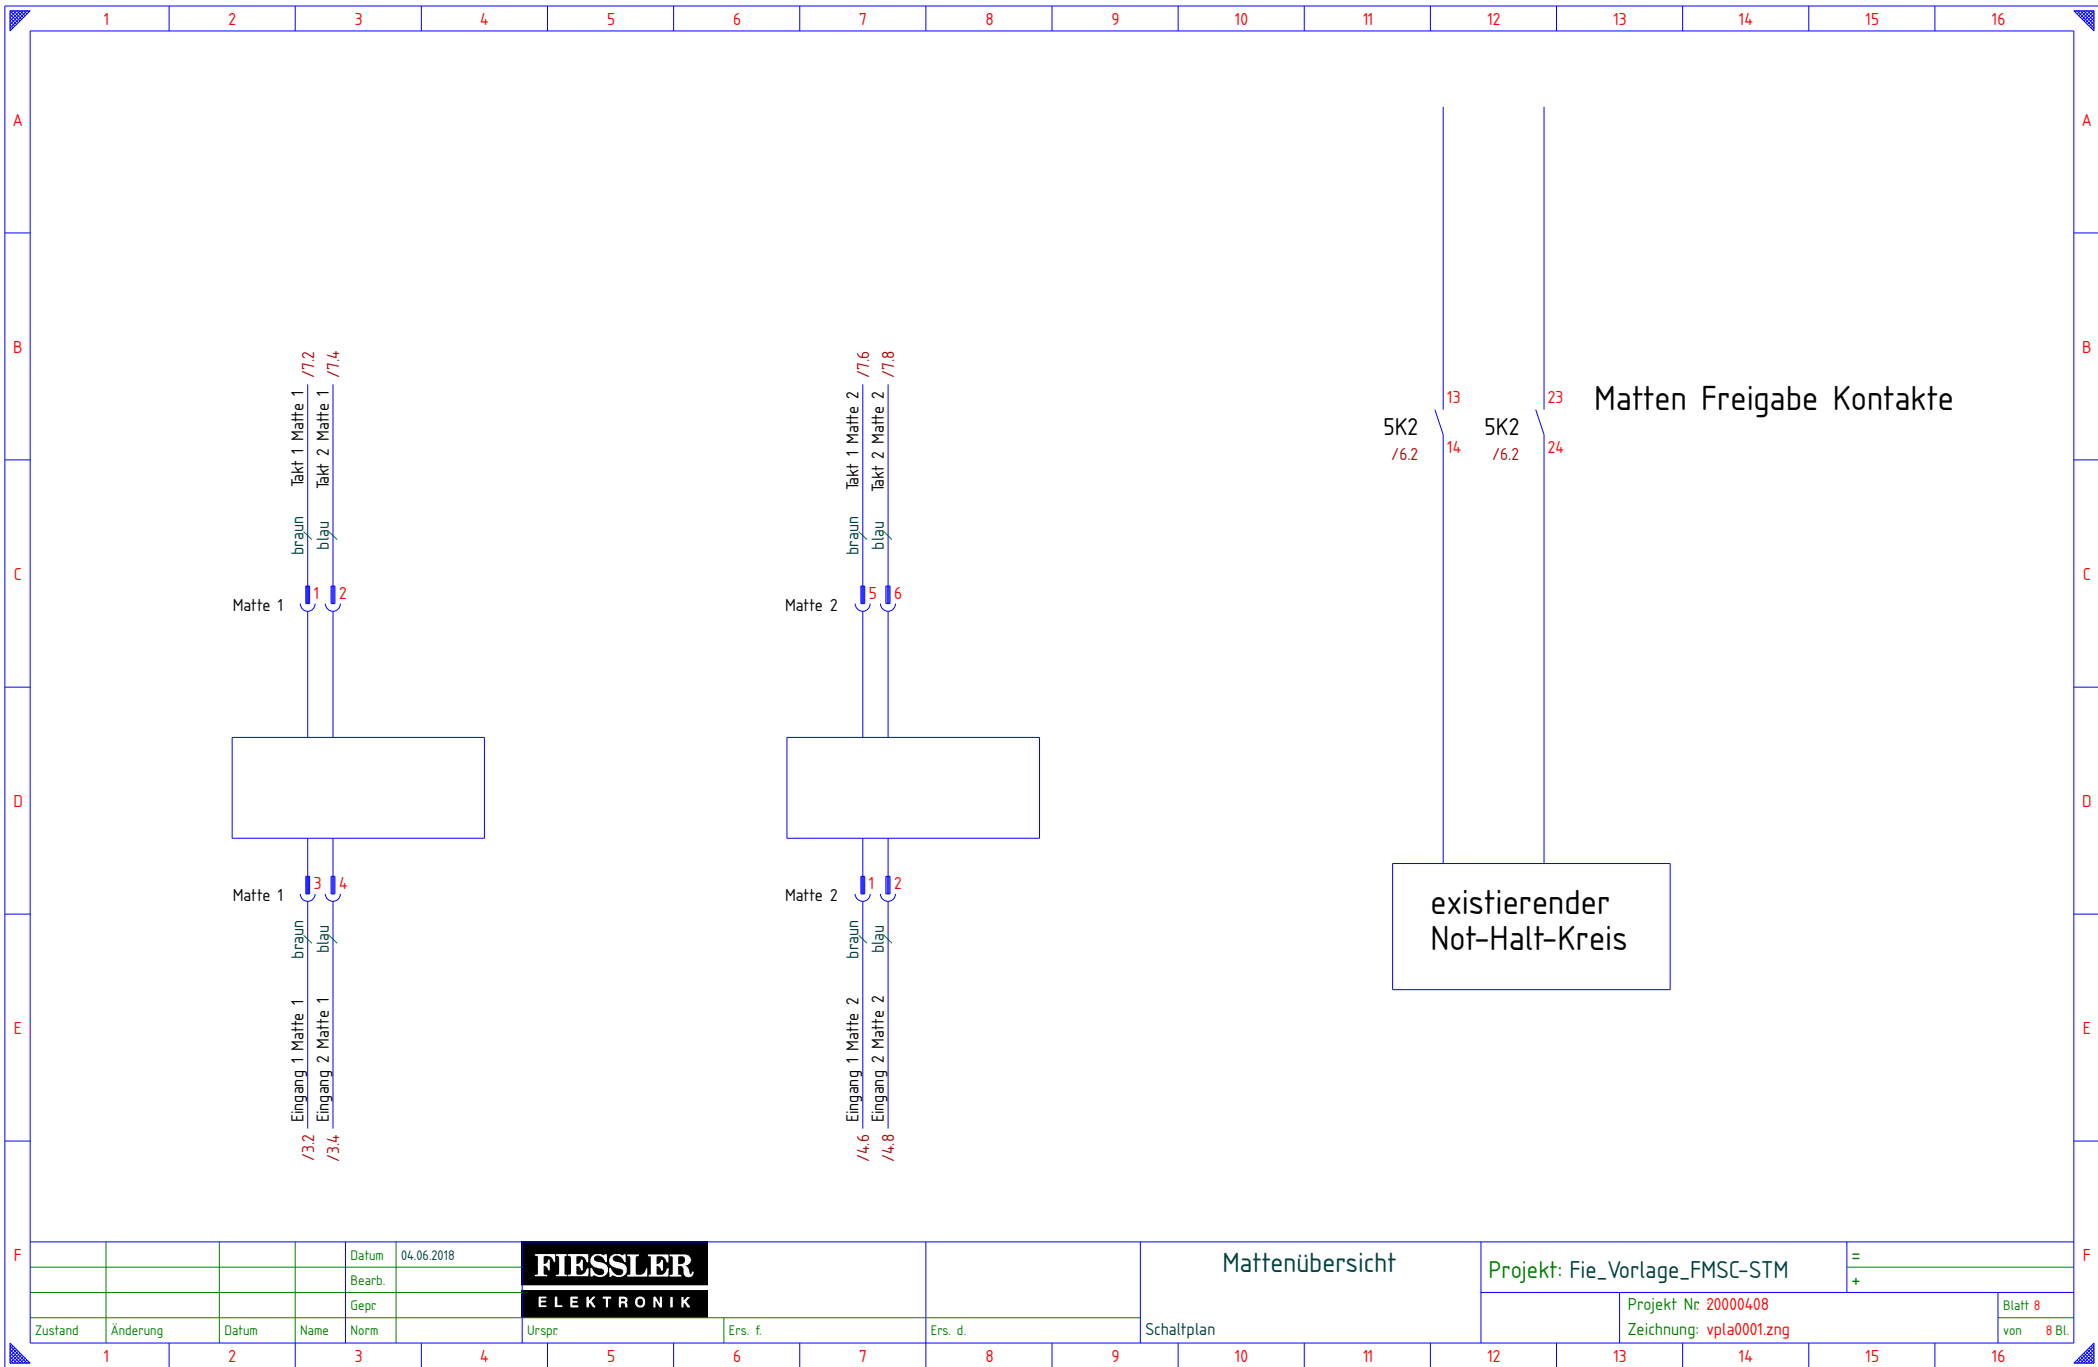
1 2 3 4 5 6 7 8 9 10 11 12 13 14 15 16

A
B
C
D
E
F

/7.2
/7.4
Takt 1 Matte 1
Takt 2 Matte 1
braun
blau
Matte 1
1
2

/7.6
/7.8
Takt 1 Matte 2
Takt 2 Matte 2
braun
blau
Matte 2
5
6

13
23
5K2
/6.2
14
5K2
/6.2
24
Matten Freigabe Kontakte

Matte 1
3
4
braun
blau
Eingang 1 Matte 1
Eingang 2 Matte 1
/3.2
/3.4

Matte 2
1
2
braun
blau
Eingang 1 Matte 2
Eingang 2 Matte 2
/4.6
/4.8

existierender
Not-Halt-Kreis

| | | | | Datum | 04.06.2018 | FIESSLER | | | Mattenübersicht | Projekt: Fie_Vorlage_FMSC-STM | = |
|---|---|---|---|---|---|---|---|---|---|---|---|
| | | | | Bearb. | | ELEKTRONIK | | | | | + |
| | | | | Gepr. | | | | | | Projekt Nr. 20000408 | Blatt 8 |
| Zustand | Änderung | Datum | Name | Norm | | Urspr. | Ers. f. | Ers. d. | Schaltplan | Zeichnung: vpla0001.zng | von 8 Bl. |

1 2 3 4 5 6 7 8 9 10 11 12 13 14 15 16